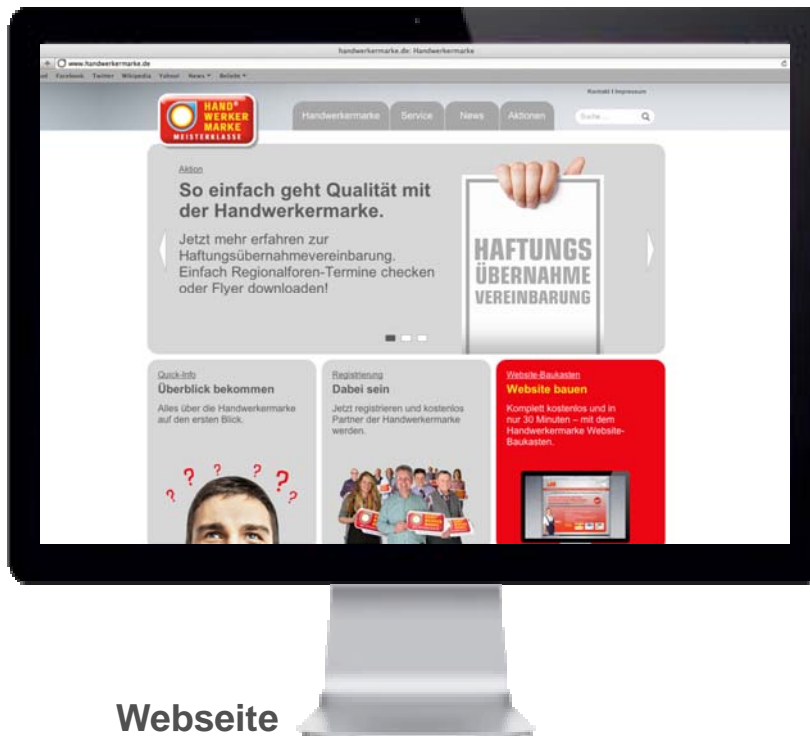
handwerkermarke.de: Handwerkermarke

www.handwerkermarke.de

Facebook Twitter Wikipedia Yahoo! News Beliebt

Kontakt | Impressum

HAND WERKER MARKE MEISTERKLASSE

Handwerkermarke Service News Aktionen

Suche ...

Aktion

So einfach geht Qualität mit der Handwerkermarke.

Jetzt mehr erfahren zur Haftungsübernahmevereinbarung. Einfach Regionalforen-Termine checken oder Flyer downloaden!

HAFTUNGS ÜBERNAHME VEREINBARUNG

Quick-Info
Überblick bekommen
Alles über die Handwerkermarke auf den ersten Blick.

Registrierung
Dabei sein
Jetzt registrieren und kostenlos Partner der Handwerkermarke werden.

Website-Baukasten
Website bauen
Komplett kostenlos und in nur 30 Minuten – mit dem Handwerkermarke Website-Baukasten.

Webseite